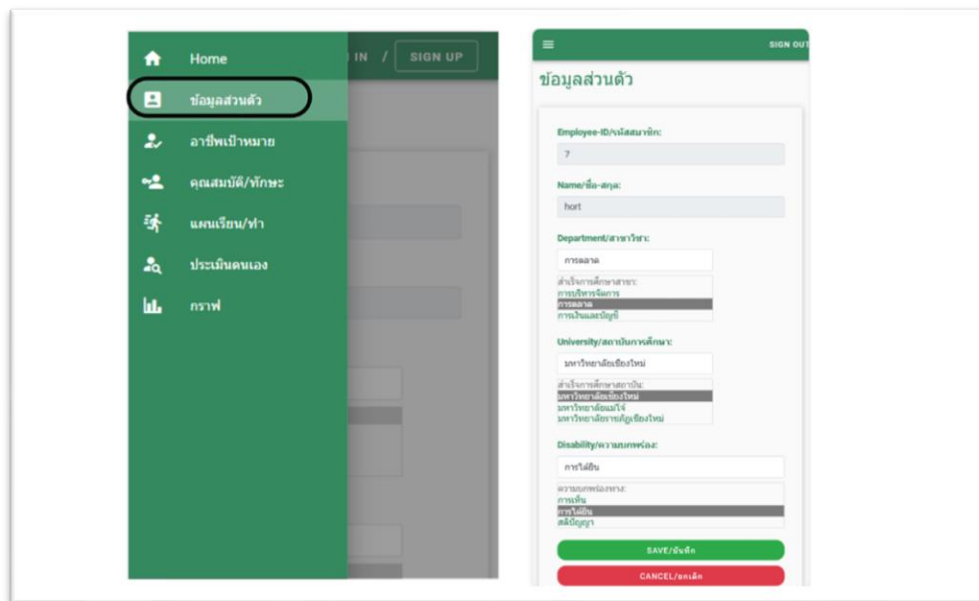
Home

ข้อมูลส่วนตัว

อาชีพเป้าหมาย

คุณสมบัติ/ทักษะ

แผนเรียน/ทำ

ประเมินตนเอง

กราฟ

IN / SIGN UP

SIGN OUT

ข้อมูลส่วนตัว

Employee-ID/รหัสสมาชิก:

7

Name/ชื่อ-สกุล:

hort

Department/สาขาวิชา:

การตลาด

สำเร็จการศึกษาสาขา:
การบริหารจัดการ
การตลาด
การเงินและบัญชี

University/สถาบันการศึกษา:

มหาวิทยาลัยเชียงใหม่

สำเร็จการศึกษาสถาบัน:
มหาวิทยาลัยเชียงใหม่
มหาวิทยาลัยแม่โจ้
มหาวิทยาลัยราชภัฏเชียงใหม่

Disability/ความบกพร่อง:

การได้ยิน

ความบกพร่องทาง:
การเห็น
การได้ยิน
สติปัญญา

SAVE/บันทึก

CANCEL/ยกเลิก